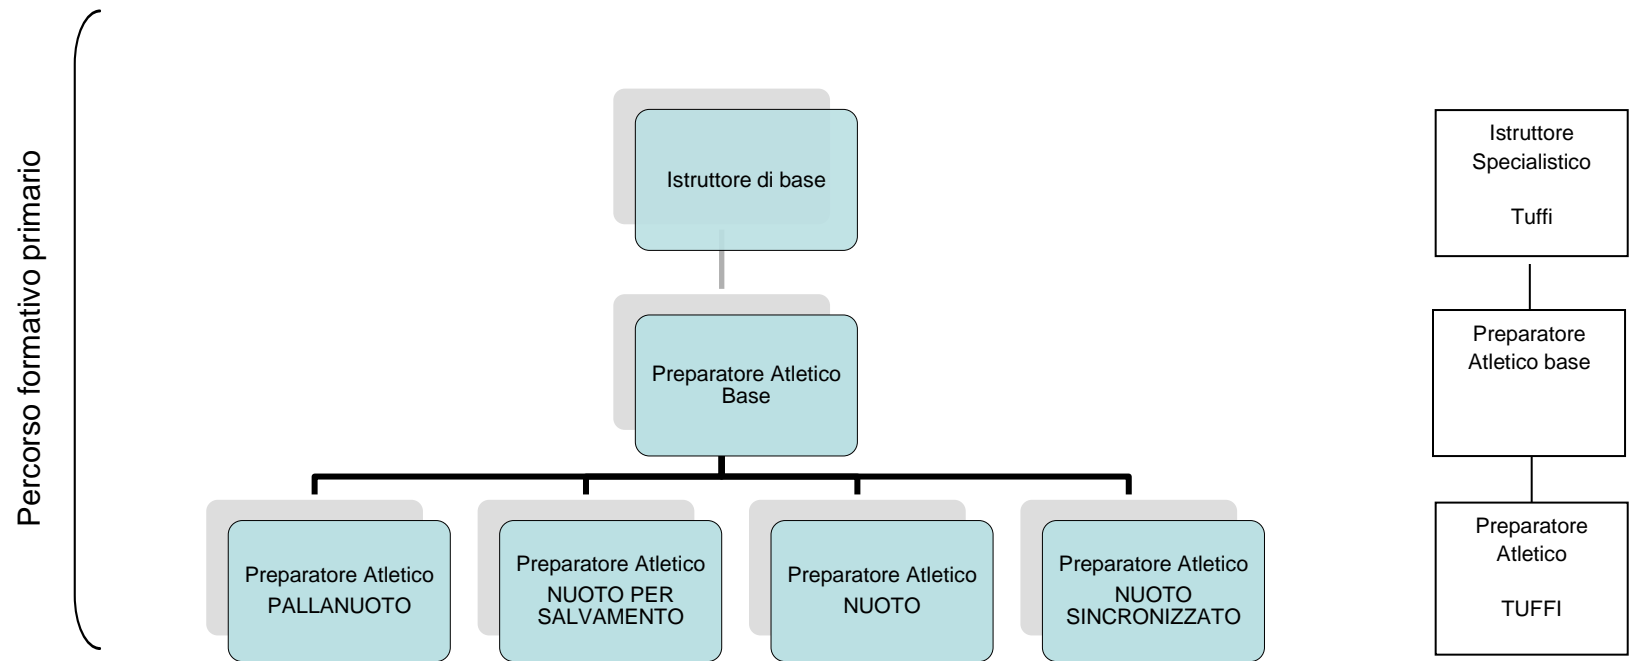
Percorso formativo primario

Istruttore di base

Preparatore Atletico Base

Preparatore Atletico PALLANUOTO

Preparatore Atletico NUOTO PER SALVAMENTO

Preparatore Atletico NUOTO

Preparatore Atletico NUOTO SINCRONIZZATO

Istruttore Specialistico

Tuffi

Preparatore Atletico base

Preparatore Atletico

TUFFI